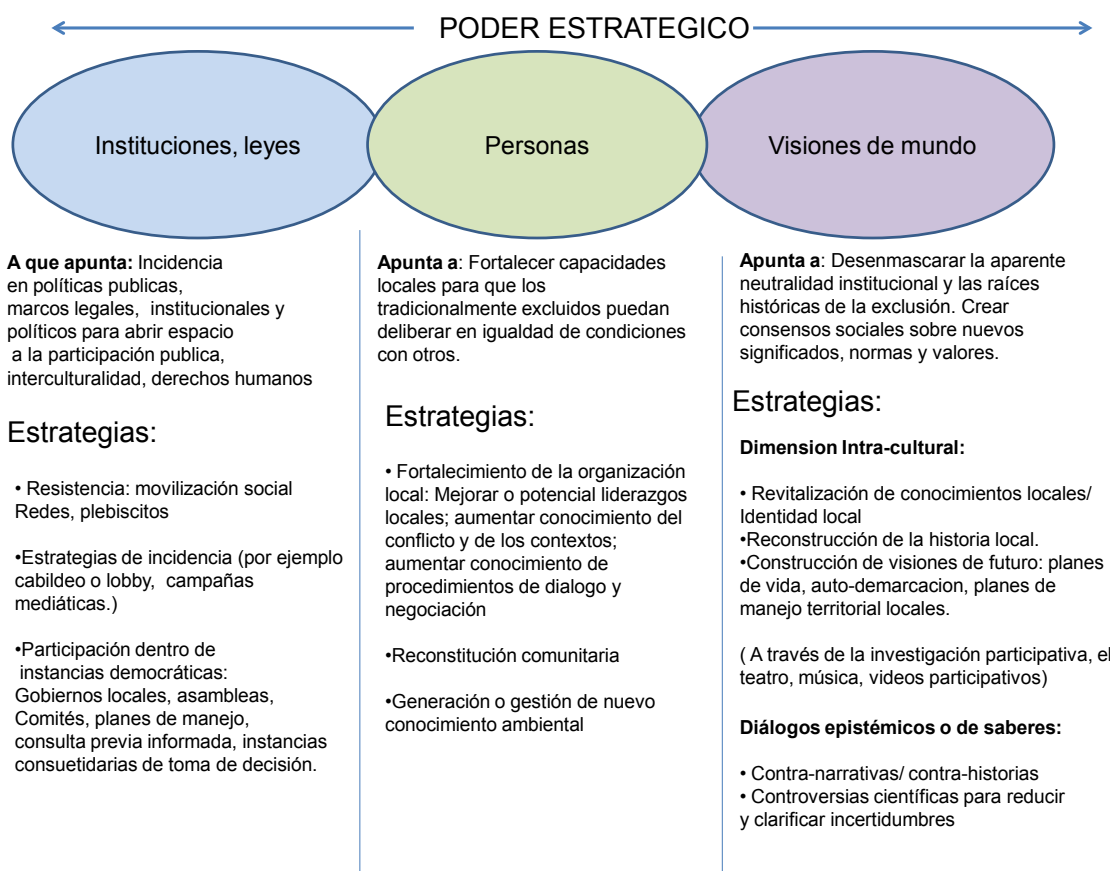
PODER ESTRATEGICO

Instituciones, leyes

Personas

Visiones de mundo

**A que apunta:** Incidencia en políticas publicas, marcos legales, institucionales y políticos para abrir espacio a la participación publica, interculturalidad, derechos humanos

Estrategias:

• Resistencia: movilización social Redes, plebiscitos

•Estrategias de incidencia (por ejemplo cabildeo o lobby, campañas mediáticas.)

•Participación dentro de instancias democráticas: Gobiernos locales, asambleas, Comités, planes de manejo, consulta previa informada, instancias consuetidarias de toma de decisión.

**Apunta a**: Fortalecer capacidades locales para que los tradicionalmente excluidos puedan deliberar en igualdad de condiciones con otros.

Estrategias:

• Fortalecimiento de la organización local: Mejorar o potencial liderazgos locales; aumentar conocimiento del conflicto y de los contextos; aumentar conocimiento de procedimientos de dialogo y negociación

•Reconstitución comunitaria

•Generación o gestión de nuevo conocimiento ambiental

**Apunta a**: Desenmascarar la aparente neutralidad institucional y las raíces históricas de la exclusión. Crear consensos sociales sobre nuevos significados, normas y valores.

Estrategias:

**Dimension Intra-cultural:**

• Revitalización de conocimientos locales/ Identidad local
•Reconstrucción de la historia local.
•Construcción de visiones de futuro: planes de vida, auto-demarcacion, planes de manejo territorial locales.

( A través de la investigación participativa, el teatro, música, videos participativos)

**Diálogos epistémicos o de saberes:**

• Contra-narrativas/ contra-historias
• Controversias científicas para reducir y clarificar incertidumbres